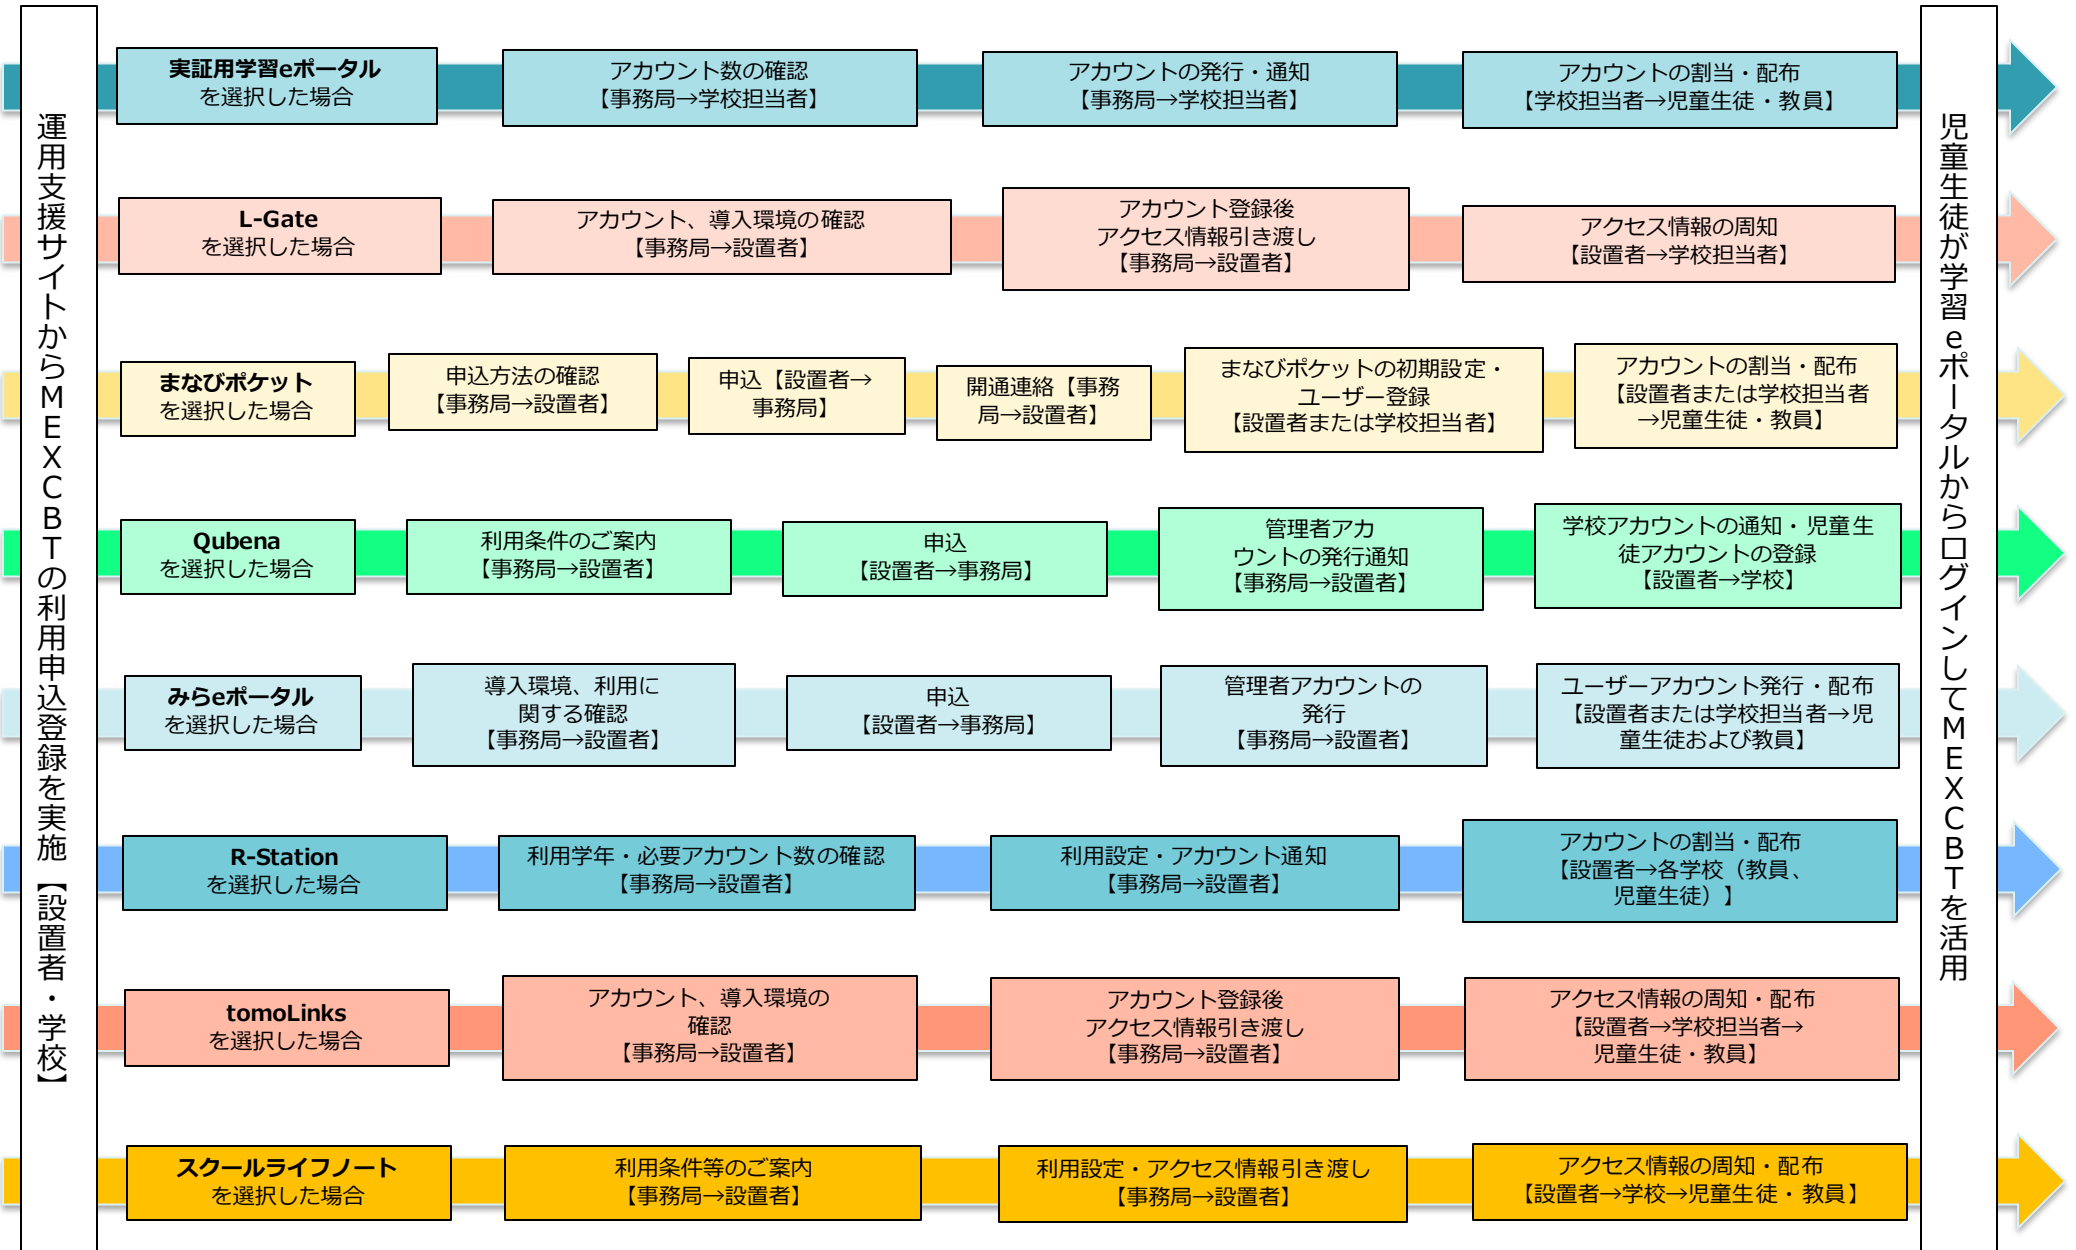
運用支援サイトからMEXCBTの利用申込登録を実施【設置者・学校】

実証用学習eポータル
を選択した場合

アカウント数の確認
【事務局→学校担当者】

アカウントの発行・通知
【事務局→学校担当者】

アカウントの割当・配布
【学校担当者→児童生徒・教員】

L-Gate
を選択した場合

アカウント、導入環境の確認
【事務局→設置者】

アカウント登録後
アクセス情報引き渡し
【事務局→設置者】

アクセス情報の周知
【設置者→学校担当者】

まなびポケット
を選択した場合

申込方法の確認
【事務局→設置者】

申込【設置者→事務局】

開通連絡【事務局→設置者】

まなびポケットの初期設定・ユーザー登録
【設置者または学校担当者】

アカウントの割当・配布
【設置者または学校担当者→児童生徒・教員】

Qubena
を選択した場合

利用条件のご案内
【事務局→設置者】

申込
【設置者→事務局】

管理者アカウントの発行通知
【事務局→設置者】

学校アカウントの通知・児童生徒アカウントの登録
【設置者→学校】

みらeポータル
を選択した場合

導入環境、利用に関する確認
【事務局→設置者】

申込
【設置者→事務局】

管理者アカウントの発行
【事務局→設置者】

ユーザーアカウント発行・配布
【設置者または学校担当者→児童生徒および教員】

R-Station
を選択した場合

利用学年・必要アカウント数の確認
【事務局→設置者】

利用設定・アカウント通知
【事務局→設置者】

アカウントの割当・配布
【設置者→各学校（教員、児童生徒）】

tomoLinks
を選択した場合

アカウント、導入環境の確認
【事務局→設置者】

アカウント登録後
アクセス情報引き渡し
【事務局→設置者】

アクセス情報の周知・配布
【設置者→学校担当者→児童生徒・教員】

スクールライフノート
を選択した場合

利用条件等のご案内
【事務局→設置者】

利用設定・アクセス情報引き渡し
【事務局→設置者】

アクセス情報の周知・配布
【設置者→学校→児童生徒・教員】

児童生徒が学習eポータルからログインしてMEXCBTを活用